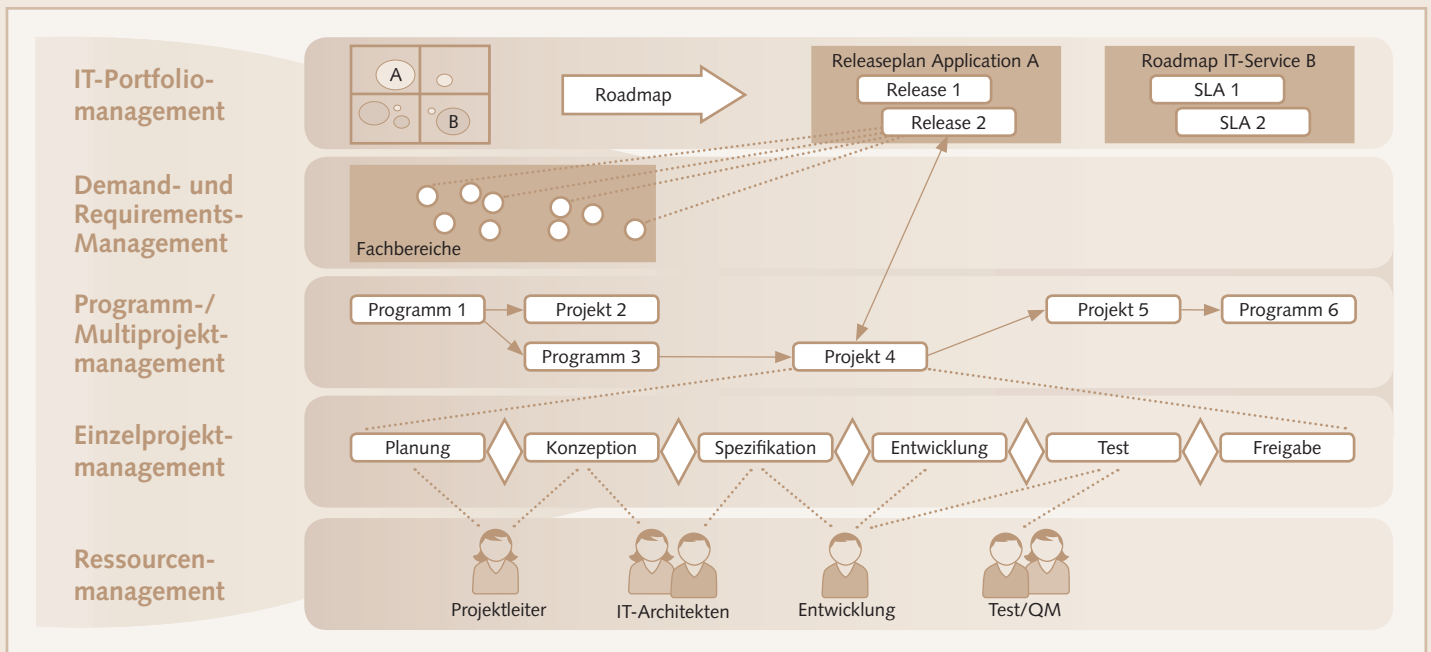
IT-Portfoliomanagement

A

B

Roadmap

Releaseplan Application A

Release 1

Release 2

Roadmap IT-Service B

SLA 1

SLA 2

Demand- und Requirements-Management

Fachbereiche

Programm-/ Multiprojektmanagement

Programm 1

Projekt 2

Programm 3

Projekt 4

Projekt 5

Programm 6

Einzelprojektmanagement

Planung

Konzeption

Spezifikation

Entwicklung

Test

Freigabe

Ressourcenmanagement

Projektleiter

IT-Architekten

Entwicklung

Test/QM